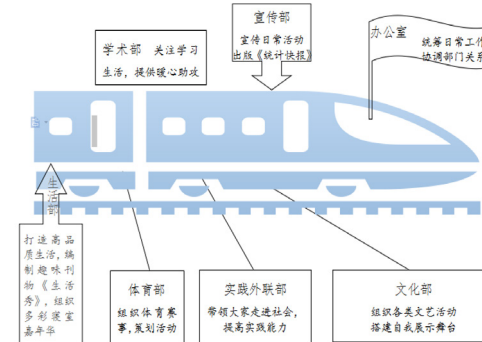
宣传部

宣传日常活动出版《统计快报》

学术部　关注学习生活，提供暖心助攻

办公室

统筹日常工作协调部门关系

生活部

打造高品质生活，编制趣味刊物《生活秀》，组织多彩寝室嘉年华

体育部

组织体育赛事，策划活动

实践外联部

带领大家走进社会，提高实践能力

文化部

组织各类文艺活动搭建自我展示舞台